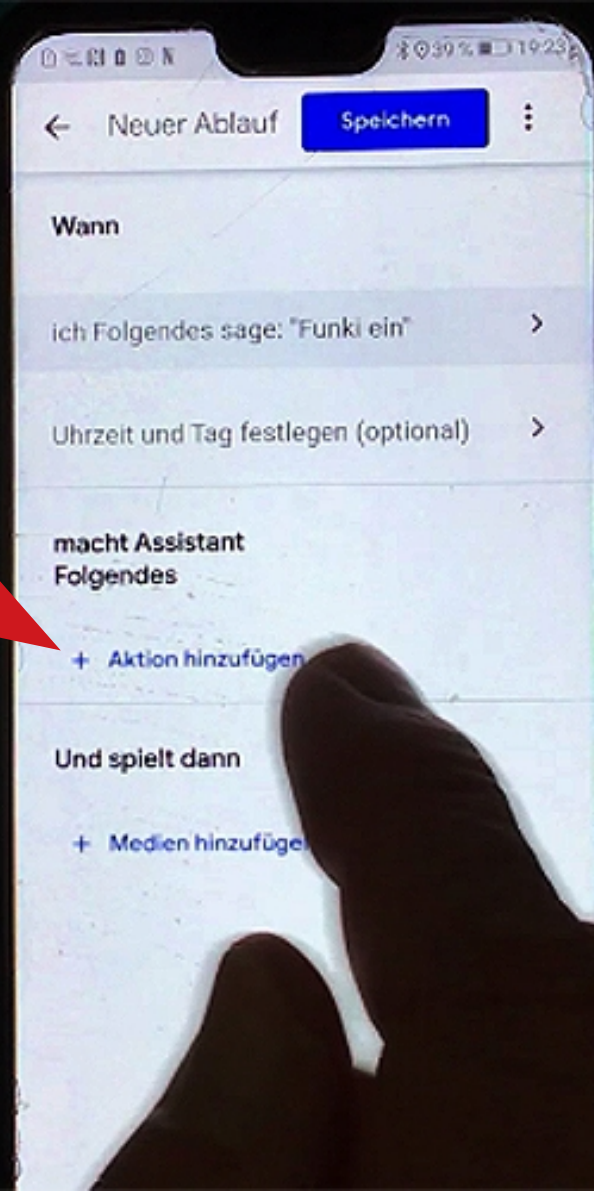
39 % 19:23

← Neuer Ablauf Speichern ⋮

Wann

ich Folgendes sage: "Funki ein" >

Uhrzeit und Tag festlegen (optional) >

macht Assistant Folgendes

+ Aktion hinzufügen

Und spielt dann

+ Medien hinzufüge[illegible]